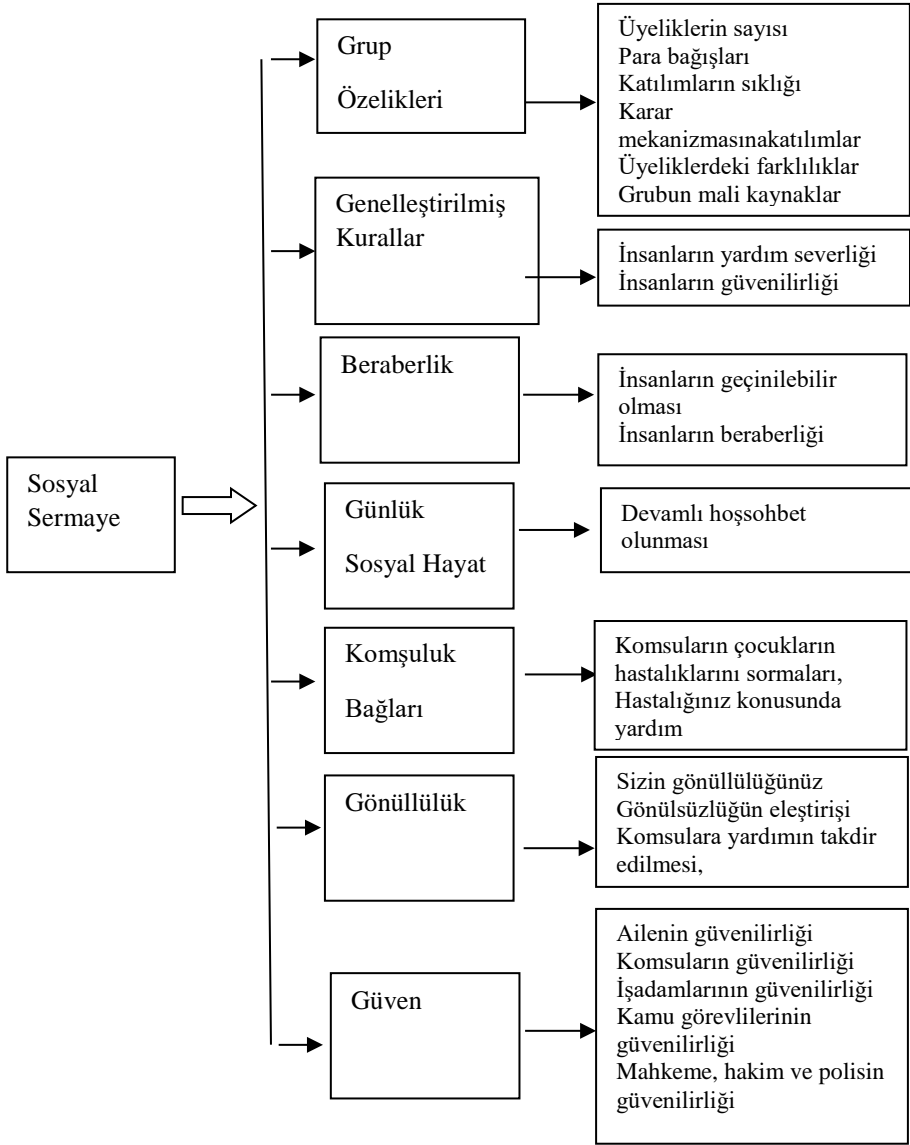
Sosyal Sermaye

Grup Özelikleri

Üyeliklerin sayısı
Para bağışları
Katılımların sıklığı
Karar mekanizmasınakatılımlar
Üyeliklerdeki farklılıklar
Grubun mali kaynaklar

Genelleştirilmiş Kurallar

İnsanların yardım severliği
İnsanların güvenilirliği

Beraberlik

İnsanların geçinilebilir olması
İnsanların beraberliği

Günlük Sosyal Hayat

Devamlı hoşsohbet olunması

Komşuluk Bağları

Komsuların çocukların hastalıklarını sormaları,
Hastalığınız konusunda yardım

Gönüllülük

Sizin gönüllülüğünüz
Gönülsüzlüğün eleştirişi
Komsulara yardımın takdir edilmesi,

Güven

Ailenin güvenilirliği
Komsuların güvenilirliği
İşadamlarının güvenilirliği
Kamu görevlilerinin güvenilirliği
Mahkeme, hakim ve polisin güvenilirliği